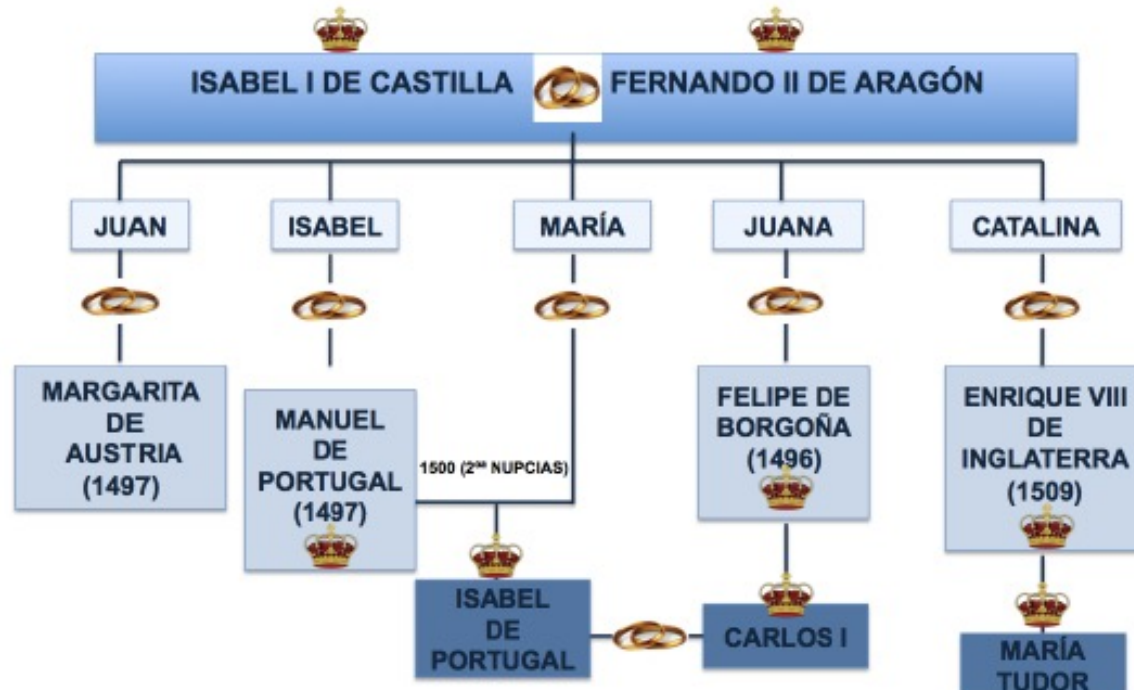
ISABEL I DE CASTILLA FERNANDO II DE ARAGÓN

JUAN

ISABEL

MARÍA

JUANA

CATALINA

MARGARITA DE AUSTRIA (1497)

MANUEL DE PORTUGAL (1497)

1500 ($2^{as}$ NUPCIAS)

FELIPE DE BORGOÑA (1496)

ENRIQUE VIII DE INGLATERRA (1509)

ISABEL DE PORTUGAL

CARLOS I

MARÍA TUDOR